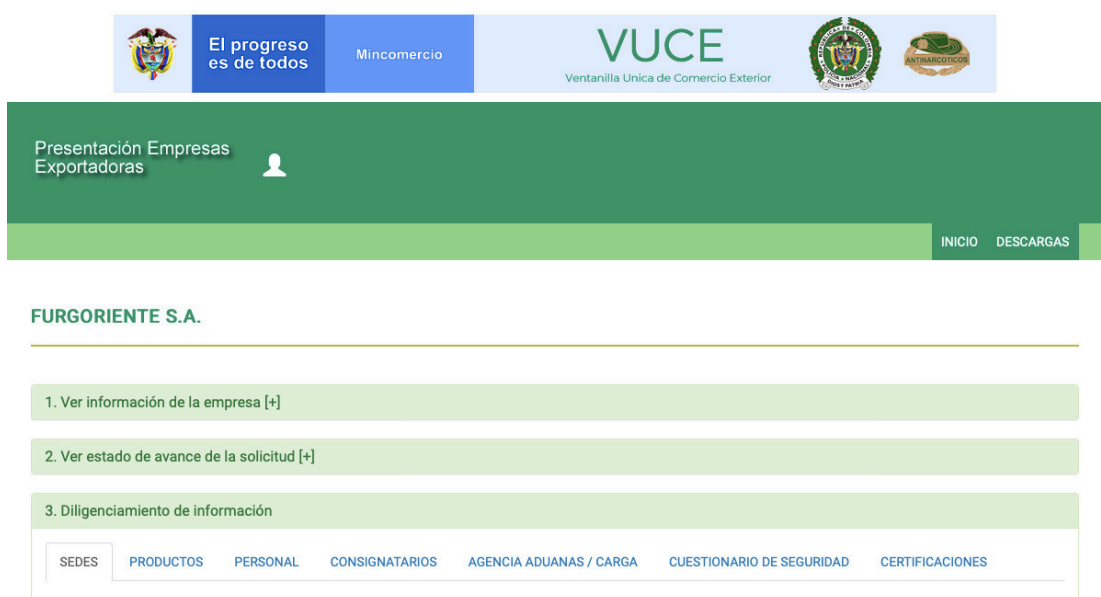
El progreso es de todos

Mincomercio

VUCE
Ventanilla Unica de Comercio Exterior

ANTINARCOTICOS

Presentación Empresas Exportadoras

INICIO DESCARGAS

FURGORIENTE S.A.

1. Ver información de la empresa [+]

2. Ver estado de avance de la solicitud [+]

3. Diligenciamiento de información

SEDES PRODUCTOS PERSONAL CONSIGNATARIOS AGENCIA ADUANAS / CARGA CUESTIONARIO DE SEGURIDAD CERTIFICACIONES